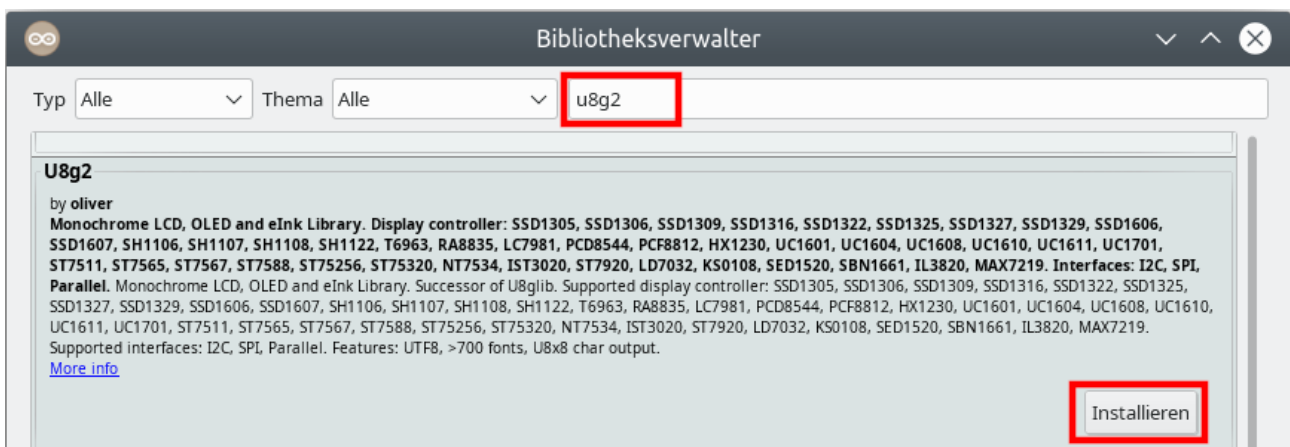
Bibliotheksverwalter

Typ Alle Thema Alle u8g2

U8g2

by **oliver**
**Monochrome LCD, OLED and eInk Library. Display controller: SSD1305, SSD1306, SSD1309, SSD1316, SSD1322, SSD1325, SSD1327, SSD1329, SSD1606, SSD1607, SH1106, SH1107, SH1108, SH1122, T6963, RA8835, LC7981, PCD8544, PCF8812, HX1230, UC1601, UC1604, UC1608, UC1610, UC1611, UC1701, ST7511, ST7565, ST7567, ST7588, ST75256, ST75320, NT7534, IST3020, ST7920, LD7032, KS0108, SED1520, SBN1661, IL3820, MAX7219. Interfaces: I2C, SPI, Parallel.** Monochrome LCD, OLED and eInk Library. Successor of U8glib. Supported display controller: SSD1305, SSD1306, SSD1309, SSD1316, SSD1322, SSD1325, SSD1327, SSD1329, SSD1606, SSD1607, SH1106, SH1107, SH1108, SH1122, T6963, RA8835, LC7981, PCD8544, PCF8812, HX1230, UC1601, UC1604, UC1608, UC1610, UC1611, UC1701, ST7511, ST7565, ST7567, ST7588, ST75256, ST75320, NT7534, IST3020, ST7920, LD7032, KS0108, SED1520, SBN1661, IL3820, MAX7219. Supported interfaces: I2C, SPI, Parallel. Features: UTF8, >700 fonts, U8x8 char output.
More info

Installieren